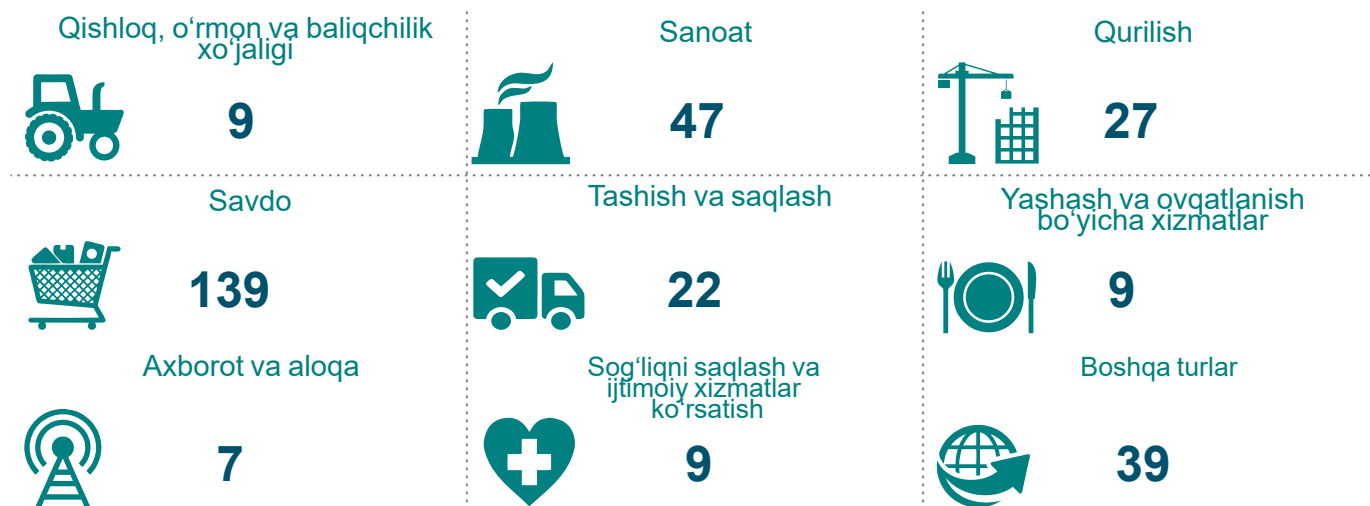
Qishloq, oʻrmon va baliqchilik xoʻjaligi

9

Sanoat

47

Qurilish

27

Savdo

139

Tashish va saqlash

22

Yashash va ovqatlanish boʻyicha xizmatlar

9

Axborot va aloqa

7

Sogʻliqni saqlash va ijtimoiy xizmatlar koʻrsatish

9

Boshqa turlar

39